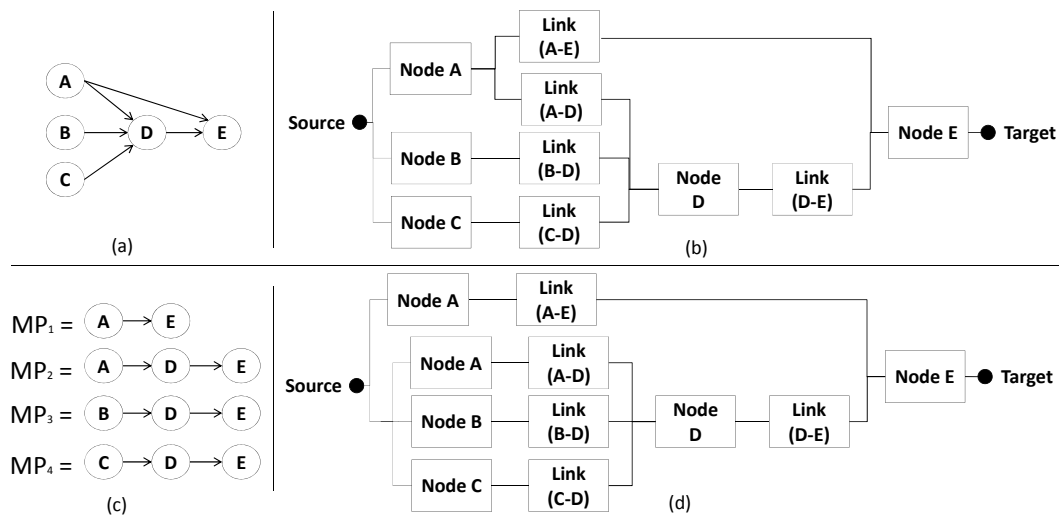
A
B
C
D
E
(a)

Source
Node A
Link (A-E)
Link (A-D)
Node B
Link (B-D)
Node C
Link (C-D)
Node D
Link (D-E)
Node E
Target
(b)

$MP_1$ = A → E
$MP_2$ = A → D → E
$MP_3$ = B → D → E
$MP_4$ = C → D → E
(c)

Source
Node A
Link (A-E)
Node A
Link (A-D)
Node B
Link (B-D)
Node C
Link (C-D)
Node D
Link (D-E)
Node E
Target
(d)